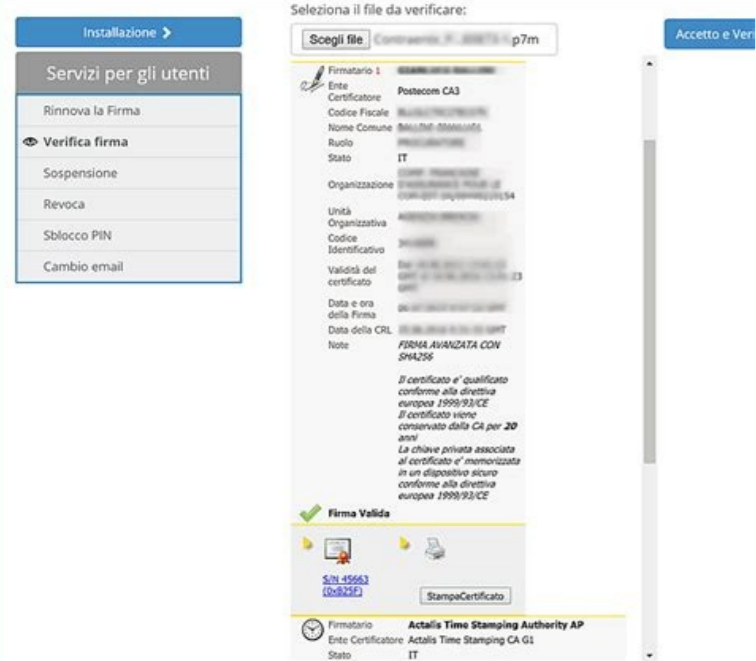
Installazione ❯

Servizi per gli utenti

Rinnova la Firma

Verifica firma

Sospensione

Revoca

Sblocco PIN

Cambio email

Seleziona il file da verificare:

Scegli file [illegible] p7m

Accetto e Veri

| | |
|---|---|
| Firmatario 1 | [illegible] |
| Ente Certificatore | Postecom CA3 |
| Codice Fiscale | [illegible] |
| Nome Comune | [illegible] |
| Ruolo | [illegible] |
| Stato | IT |
| Organizzazione | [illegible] 54 |
| Unità Organizzativa | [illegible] |
| Codice Identificativo | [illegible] |
| Validità del certificato | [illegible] |
| Data e ora della Firma | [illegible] |
| Data della CRL | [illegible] GMT |
| Note | FIRMA AVANZATA CON SHA256 Il certificato e' qualificato conforme alla direttiva europea 1999/93/CE Il certificato viene conservato dalla CA per 20 anni La chiave privata associata al certificato e' memorizzata in un dispositivo sicuro conforme alla direttiva europea 1999/93/CE |

Firma Valida

S/N 45663 (0xB25F)

StampaCertificato

| | |
|---|---|
| Firmatario | Actalis Time Stamping Authority AP |
| Ente Certificatore | Actalis Time Stamping CA G1 |
| Stato | IT |